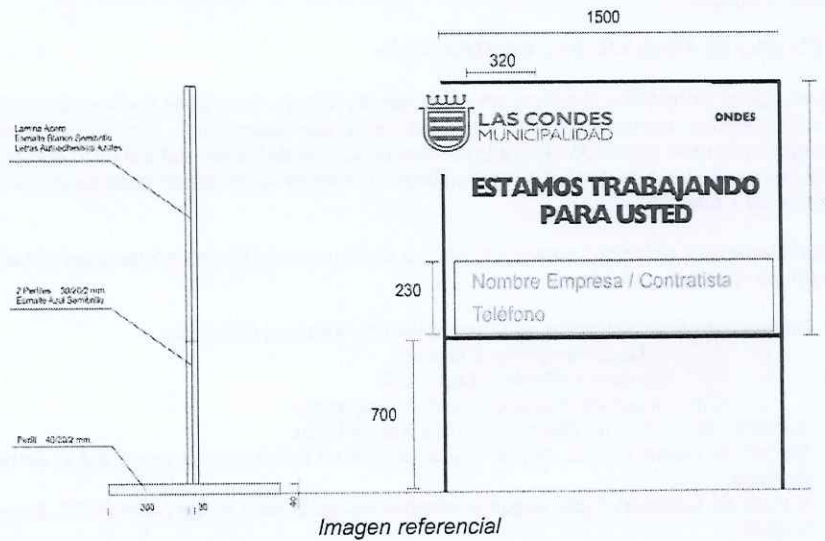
1500

320

Lamina Acero
Esmalte Blanco Semibrillo
Letras Autoadhesivas Azules

2 Perfiles 30/20/2 mm
Esmalte Azul Semibrillo

Perfil 40/20/2 mm

300 30

LAS CONDES
MUNICIPALIDAD

ONDES

ESTAMOS TRABAJANDO
PARA USTED

230

Nombre Empresa / Contratista
Teléfono

700

Imagen referencial